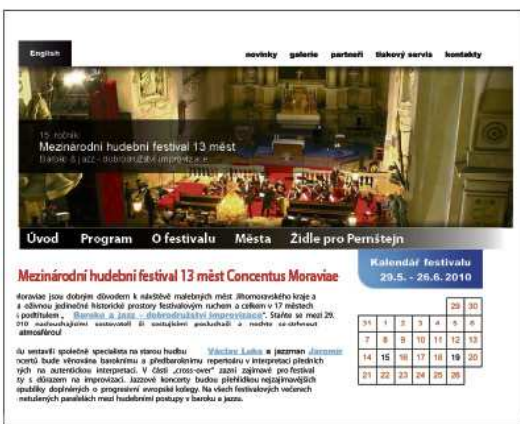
English

novinky galerie partneři tiskový servis kontakty

15. ročník
Mezinárodní hudební festival 13 měst
Baroko & jazz - dobrodružství improvizace

Úvod Program O festivalu Města Židle pro Pernštejn

Mezinárodní hudební festival 13 měst Concentus Moraviae

Kalendář festivalu
29.5. - 26.6.2010

Moravia jsou dobrým důvodem k návštěvě malebných měst Jihomoravského kraje a s oživnou jedinečné historické prostory festivalovým ruchem a celkem v 17 městech s podtitulem „ Baroko a jazz - dobrodružství improvizace". Staňte se mezi 29. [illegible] atmosférou!

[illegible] ilu sestavili společně specialista na starou hudbu Václav Luks a jazzman Jaromír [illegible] ncertů bude věnována barokním a předbarokním repertoáru v interpretaci předních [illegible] ných na autentickou interpretaci. V části „cross-over" zazní zajímavé pro festival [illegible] ty s důrazem na improvizaci. Jazzové koncerty budou přehlídkou nejzajímavějších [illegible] epubliky doplněných o progresivní evropské kolegy. Na všech festivalových večerech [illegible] netušených paralelách mezi hudebními postupy v baroku a jazzu.

| | | | | | 29 | 30 |
|---|---|---|---|---|---|---|
| 31 | 1 | 2 | 3 | 4 | 5 | 6 |
| 7 | 8 | 9 | 10 | 11 | 12 | 13 |
| 14 | 15 | 16 | 17 | 18 | 19 | 20 |
| 21 | 22 | 23 | 24 | 25 | 26 | |